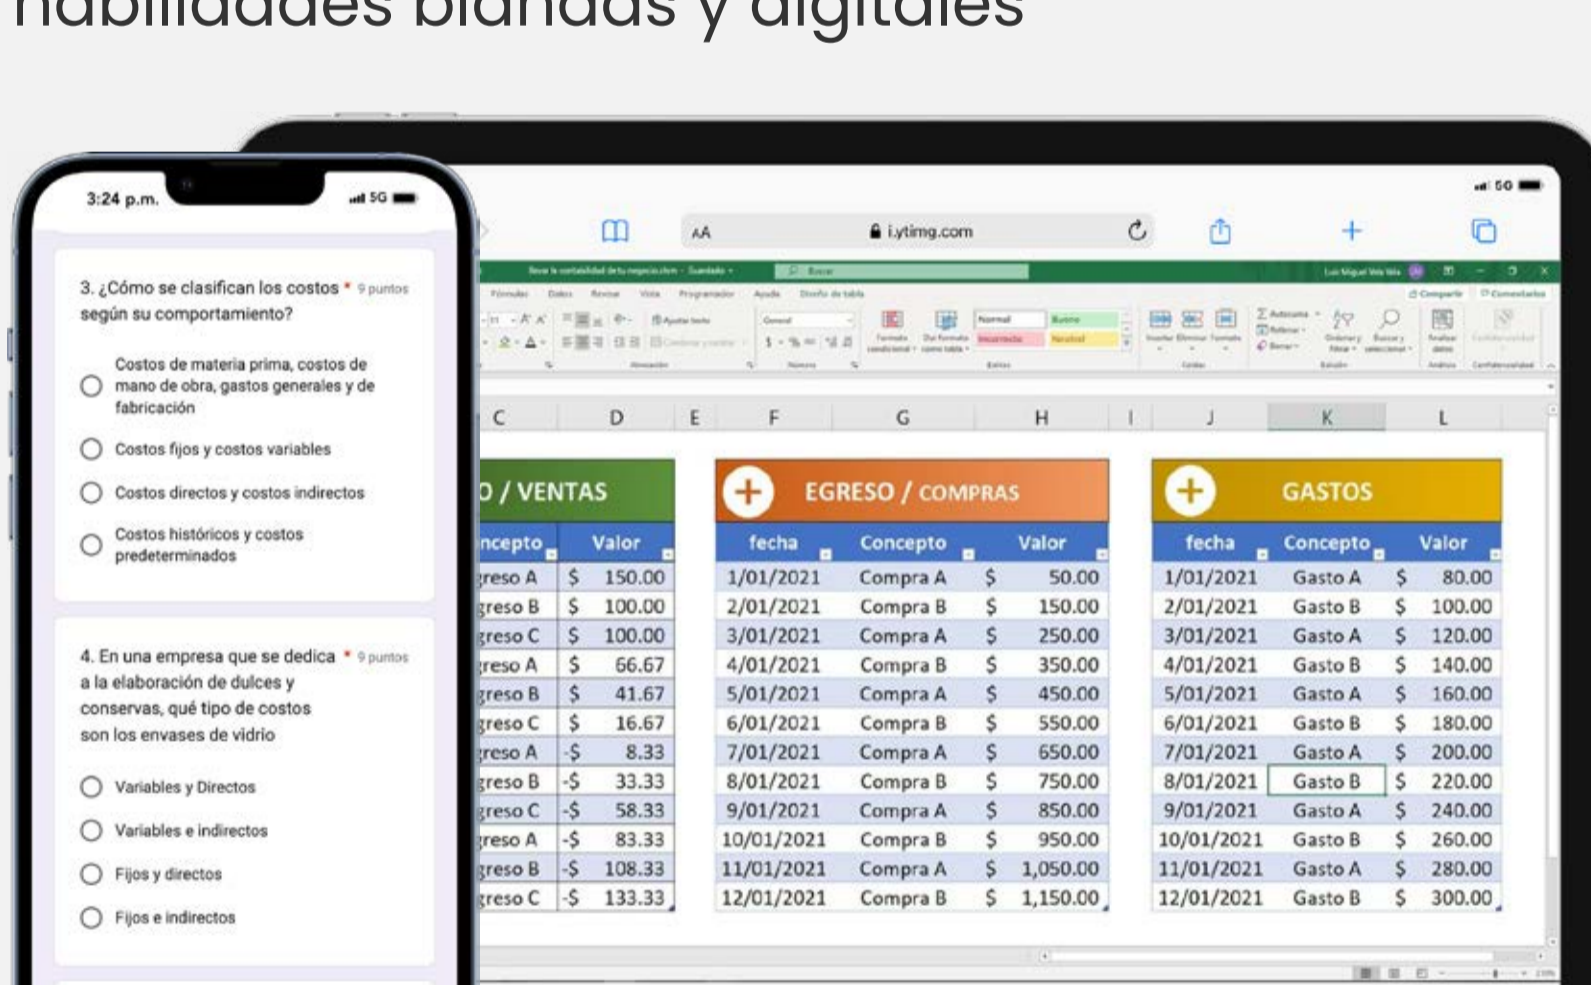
habilidades blandas y digitales

3:24 p.m.

5G

3. ¿Cómo se clasifican los costos * 9 puntos según su comportamiento?

Costos de materia prima, costos de mano de obra, gastos generales y de fabricación

Costos fijos y costos variables

Costos directos y costos indirectos

Costos históricos y costos predeterminados

4. En una empresa que se dedica * 9 puntos a la elaboración de dulces y conservas, qué tipo de costos son los envases de vidrio

Variables y Directos

Variables e indirectos

Fijos y directos

Fijos e indirectos

5G

AA

i.ytimg.com

| C | D | E | F | G | H | I | J | K | L |
|---|---|---|---|---|---|---|---|---|---|

O / VENTAS

| ncepto | Valor |
|---|---|
| greso A | \$ 150.00 |
| greso B | \$ 100.00 |
| greso C | \$ 100.00 |
| greso A | \$ 66.67 |
| greso B | \$ 41.67 |
| greso C | \$ 16.67 |
| greso A | -\$ 8.33 |
| greso B | -\$ 33.33 |
| greso C | -\$ 58.33 |
| greso A | -\$ 83.33 |
| greso B | -\$ 108.33 |
| greso C | -\$ 133.33 |

EGRESO / COMPRAS

| fecha | Concepto | Valor |
|---|---|---|
| 1/01/2021 | Compra A | \$ 50.00 |
| 2/01/2021 | Compra B | \$ 150.00 |
| 3/01/2021 | Compra A | \$ 250.00 |
| 4/01/2021 | Compra B | \$ 350.00 |
| 5/01/2021 | Compra A | \$ 450.00 |
| 6/01/2021 | Compra B | \$ 550.00 |
| 7/01/2021 | Compra A | \$ 650.00 |
| 8/01/2021 | Compra B | \$ 750.00 |
| 9/01/2021 | Compra A | \$ 850.00 |
| 10/01/2021 | Compra B | \$ 950.00 |
| 11/01/2021 | Compra A | \$ 1,050.00 |
| 12/01/2021 | Compra B | \$ 1,150.00 |

GASTOS

| fecha | Concepto | Valor |
|---|---|---|
| 1/01/2021 | Gasto A | \$ 80.00 |
| 2/01/2021 | Gasto B | \$ 100.00 |
| 3/01/2021 | Gasto A | \$ 120.00 |
| 4/01/2021 | Gasto B | \$ 140.00 |
| 5/01/2021 | Gasto A | \$ 160.00 |
| 6/01/2021 | Gasto B | \$ 180.00 |
| 7/01/2021 | Gasto A | \$ 200.00 |
| 8/01/2021 | Gasto B | \$ 220.00 |
| 9/01/2021 | Gasto A | \$ 240.00 |
| 10/01/2021 | Gasto B | \$ 260.00 |
| 11/01/2021 | Gasto A | \$ 280.00 |
| 12/01/2021 | Gasto B | \$ 300.00 |